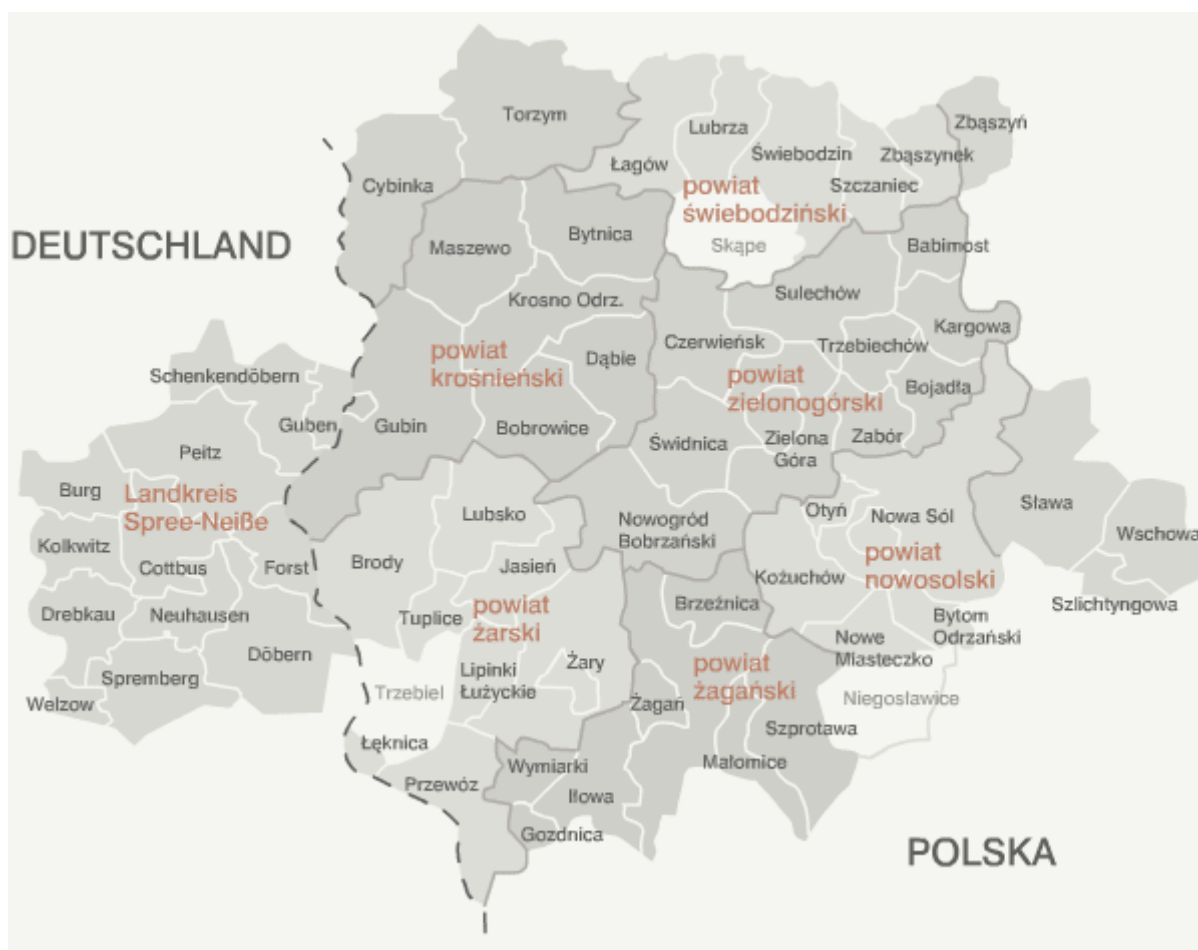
Torzym
Lubrza
Zbąszyń
Świebodzin
Zbąszynek
Łagów
powiat świebodziński
Szczaniec
Cybinka
DEUTSCHLAND
Maszewo
Bytnica
Skąpe
Babimost
Krosno Odrz.
Sulechów
Kargowa
powiat krośnieński
Czerwieńsk
Dąbie
Trzebiechów
Schenkendöbern
powiat zielonogórski
Bojadła
Guben
Gubin
Bobrowice
Świdnica
Zielona Góra
Zabór
Peitz
Burg
Landkreis Spree-Neiße
Lubsko
Nowogród Bobrzański
Otyń
Nowa Sól
Sława
Kolkwitz
Wschowa
Cottbus
Forst
Brody
Jasień
powiat nowosolski
Kożuchów
Drebkau
Neuhausen
Tuplice
powiat żarski
Brzeźnica
Szlichtyngowa
Bytom Odrzański
Nowe Miasteczko
Döbern
Żary
powiat żagański
Spremberg
Trzebiel
Lipinki Łużyckie
Welzow
Żagań
Niegosławice
Szprotawa
Łęknica
Małomice
Wymiarki
Przewóz
Iłowa
Gozdnica
POLSKA